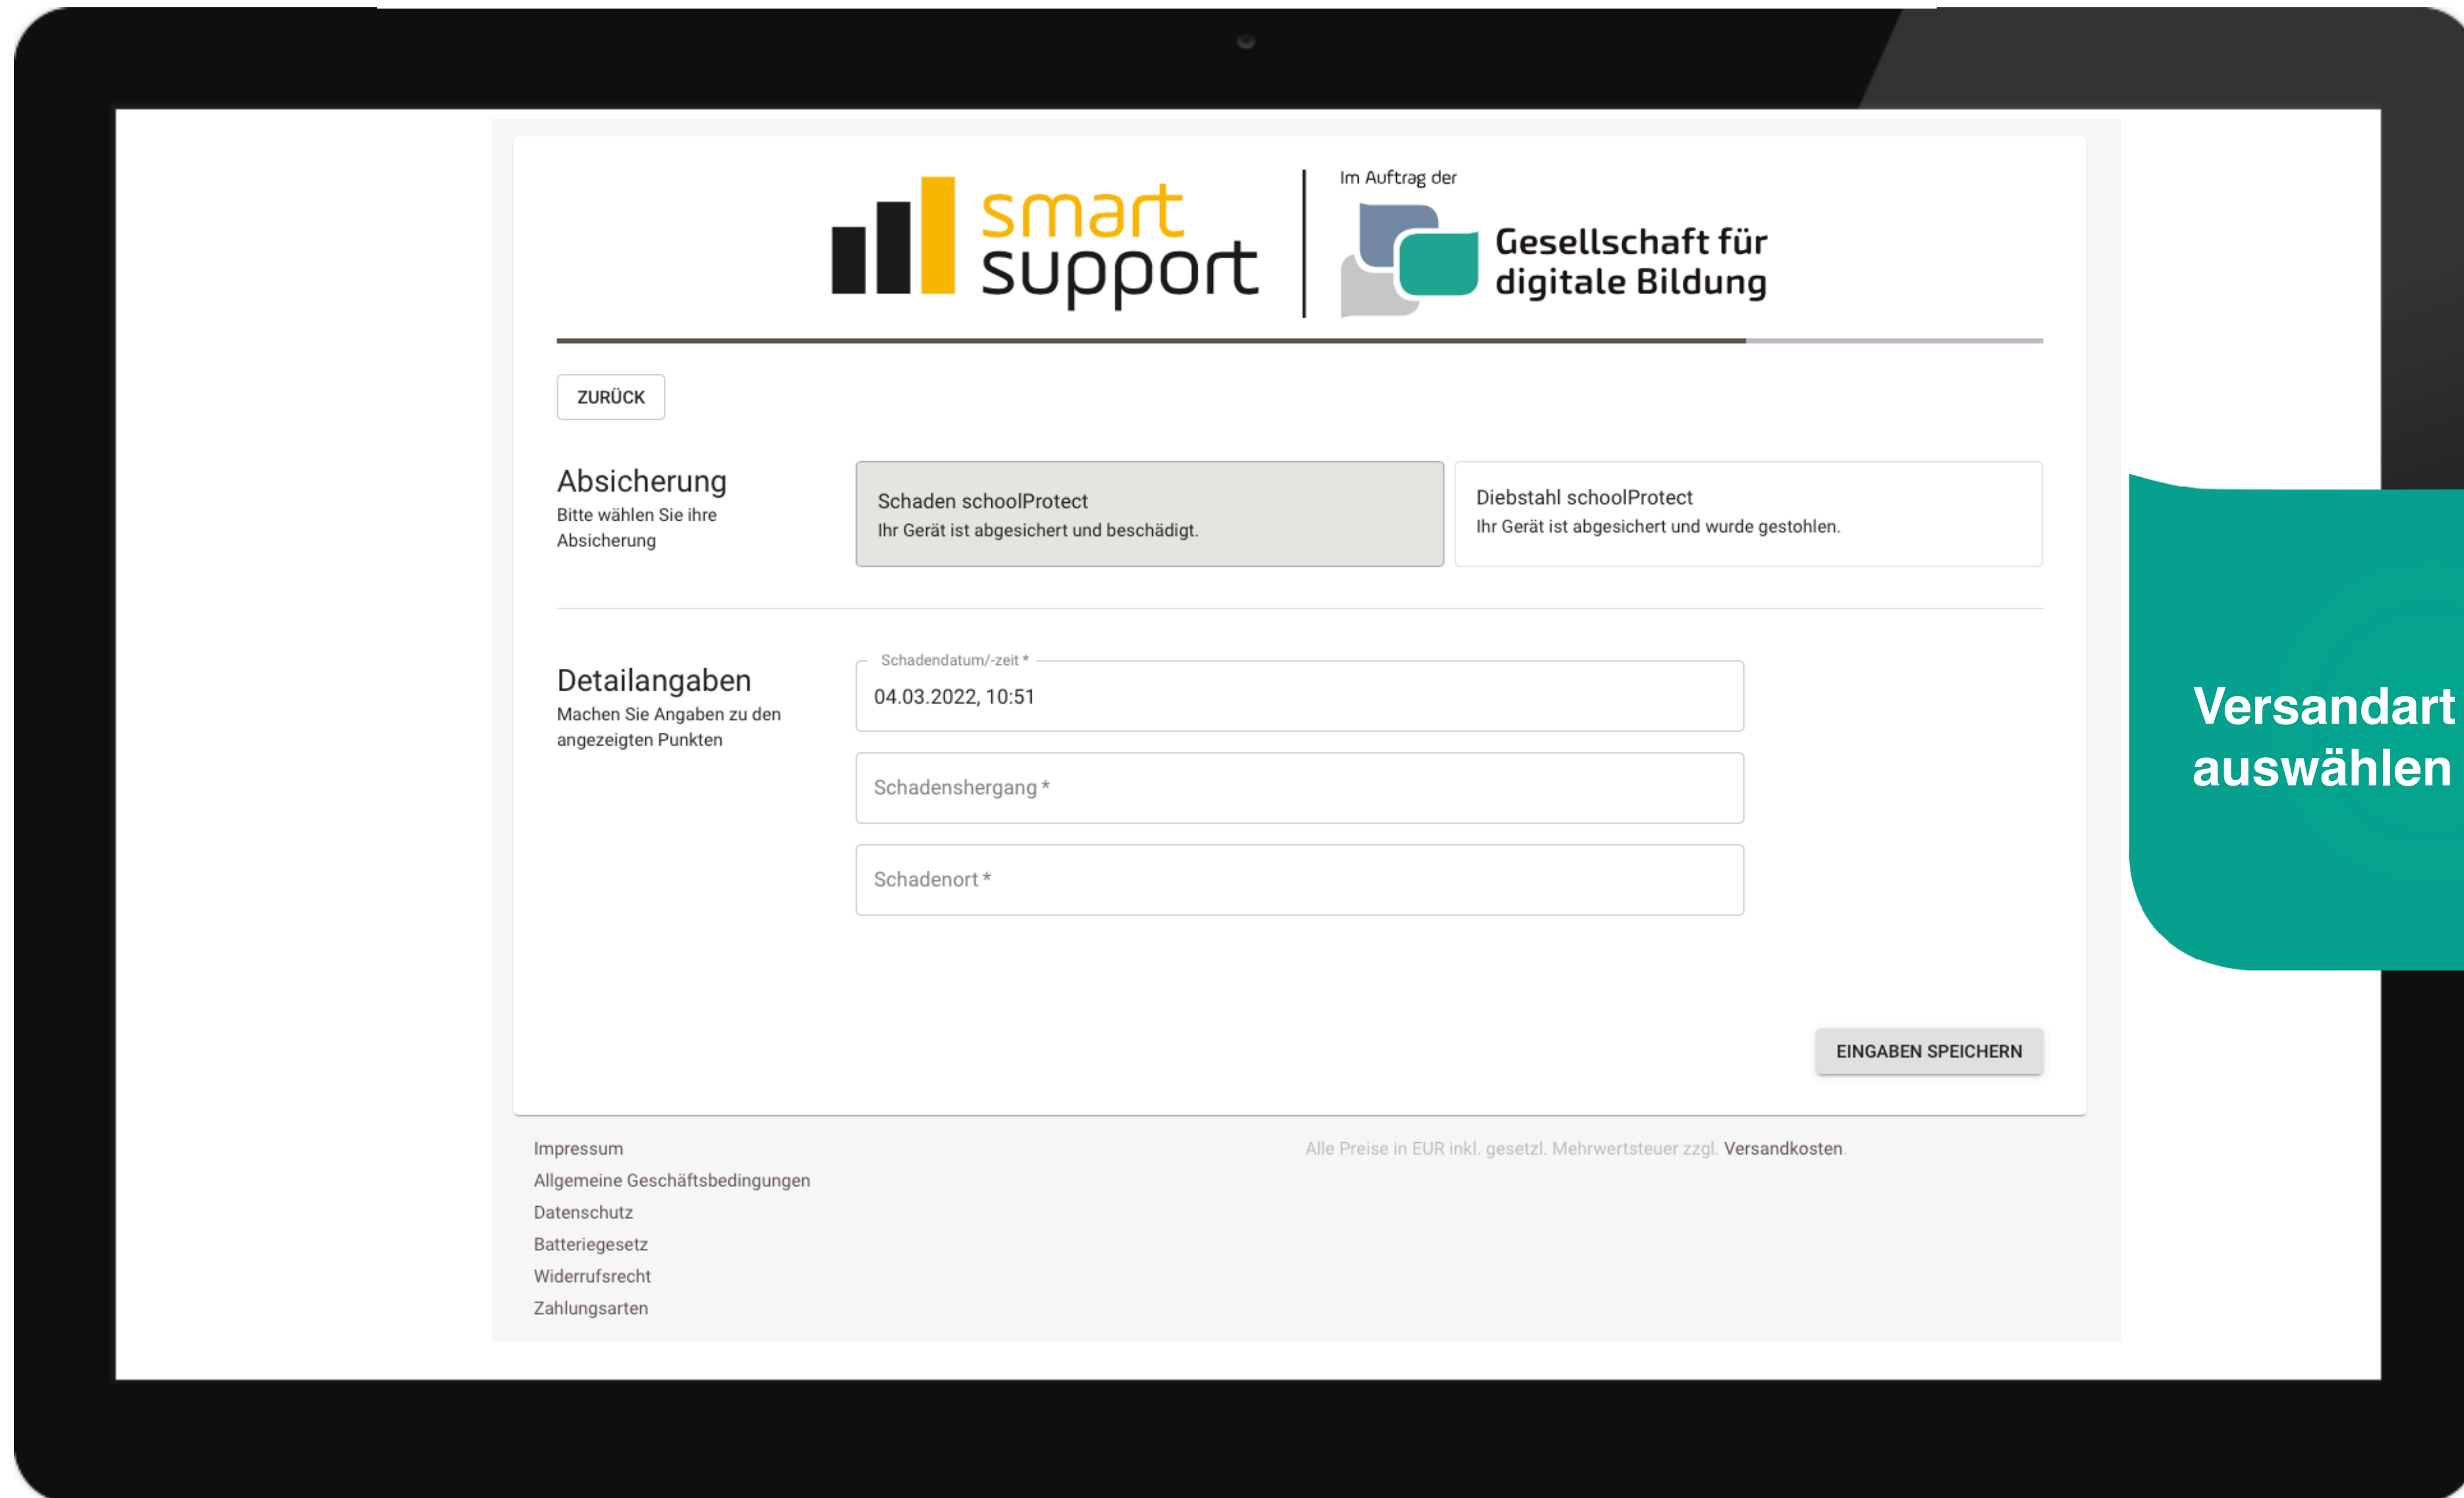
smart support

Im Auftrag der

Gesellschaft für digitale Bildung

ZURÜCK

Absicherung
Bitte wählen Sie ihre Absicherung

Schaden schoolProtect
Ihr Gerät ist abgesichert und beschädigt.

Diebstahl schoolProtect
Ihr Gerät ist abgesichert und wurde gestohlen.

Detailangaben
Machen Sie Angaben zu den angezeigten Punkten

Schadendatum/-zeit *
04.03.2022, 10:51

Schadenshergang *

Schadenort *

EINGABEN SPEICHERN

Versandart auswählen

Impressum
Allgemeine Geschäftsbedingungen
Datenschutz
Batteriegesetz
Widerrufsrecht
Zahlungsarten

Alle Preise in EUR inkl. gesetzl. Mehrwertsteuer zzgl. Versandkosten.